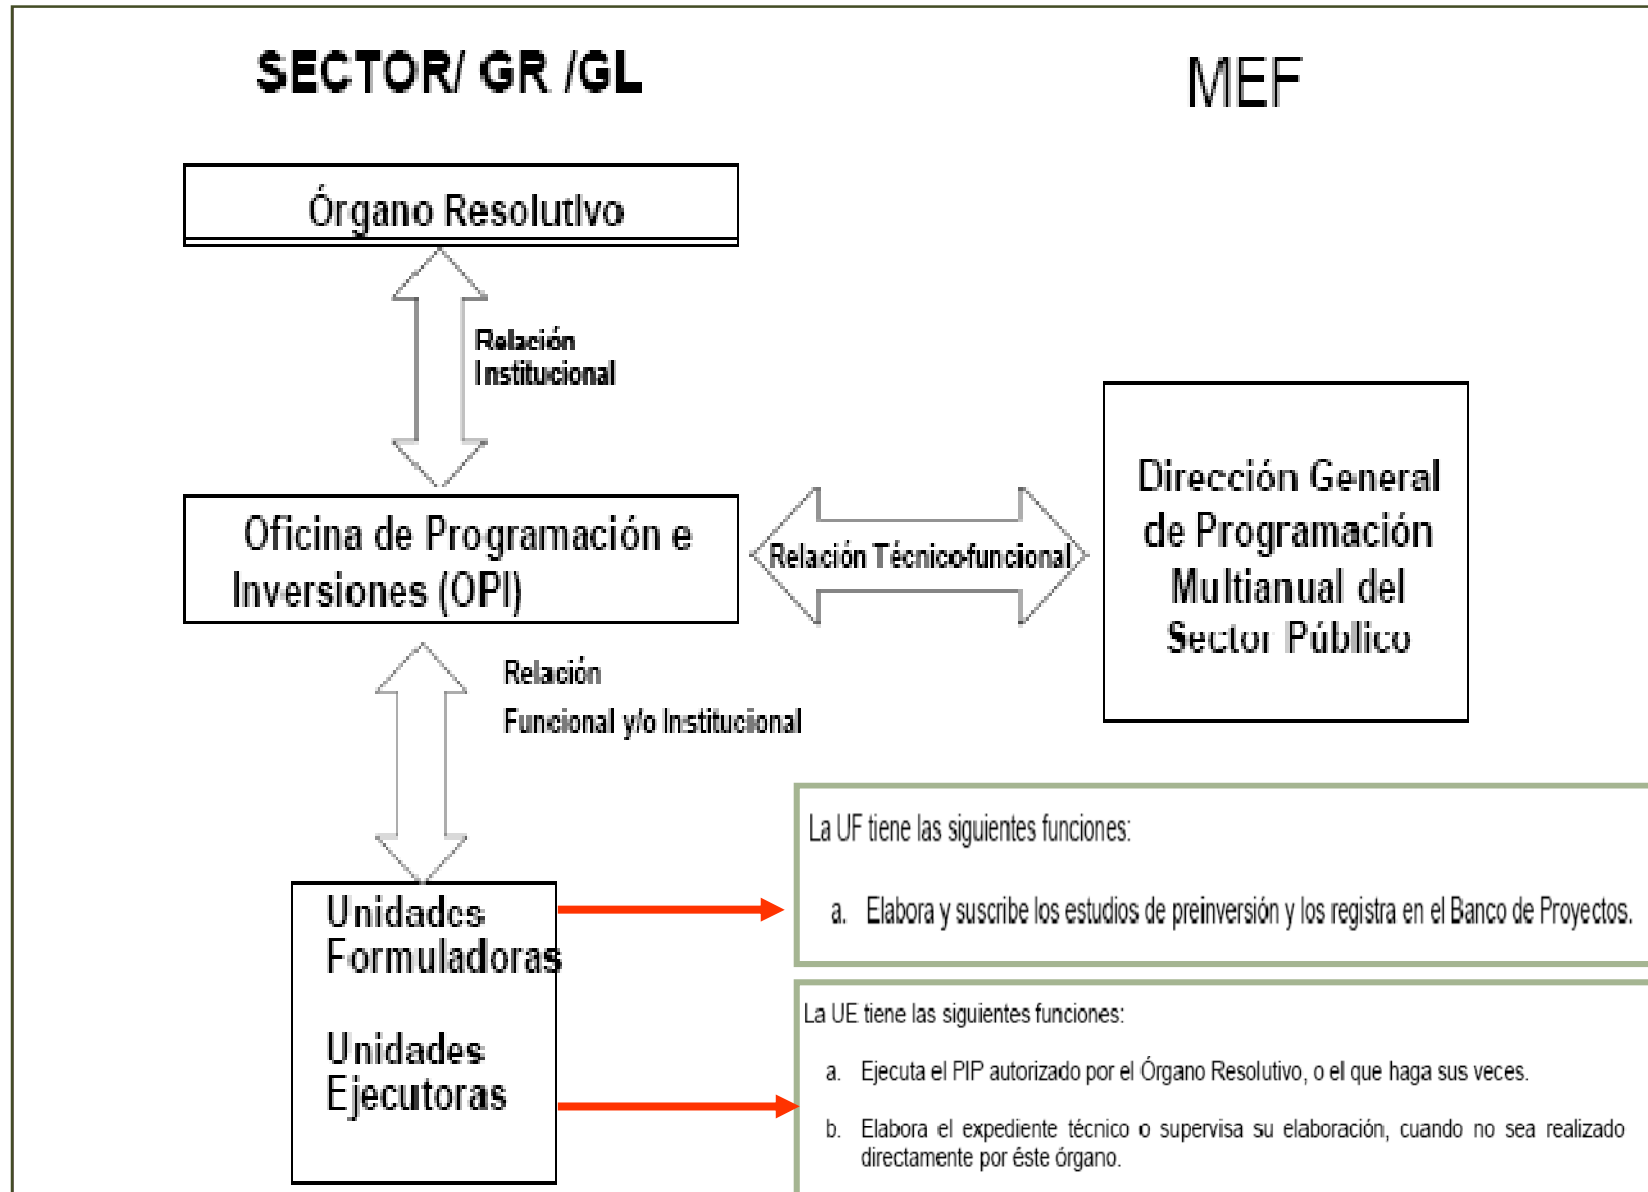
SECTOR/ GR /GL

MEF

Órgano Resolutivo

Relación Institucional

Oficina de Programación e Inversiones (OPI)

Relación Técnico-funcional

Dirección General de Programación Multianual del Sector Público

Relación Funcional y/o Institucional

Unidades Formuladoras

Unidades Ejecutoras

La UF tiene las siguientes funciones:

a. Elabora y suscribe los estudios de preinversión y los registra en el Banco de Proyectos.

La UE tiene las siguientes funciones:

a. Ejecuta el PIP autorizado por el Órgano Resolutivo, o el que haga sus veces.

b. Elabora el expediente técnico o supervisa su elaboración, cuando no sea realizado directamente por éste órgano.